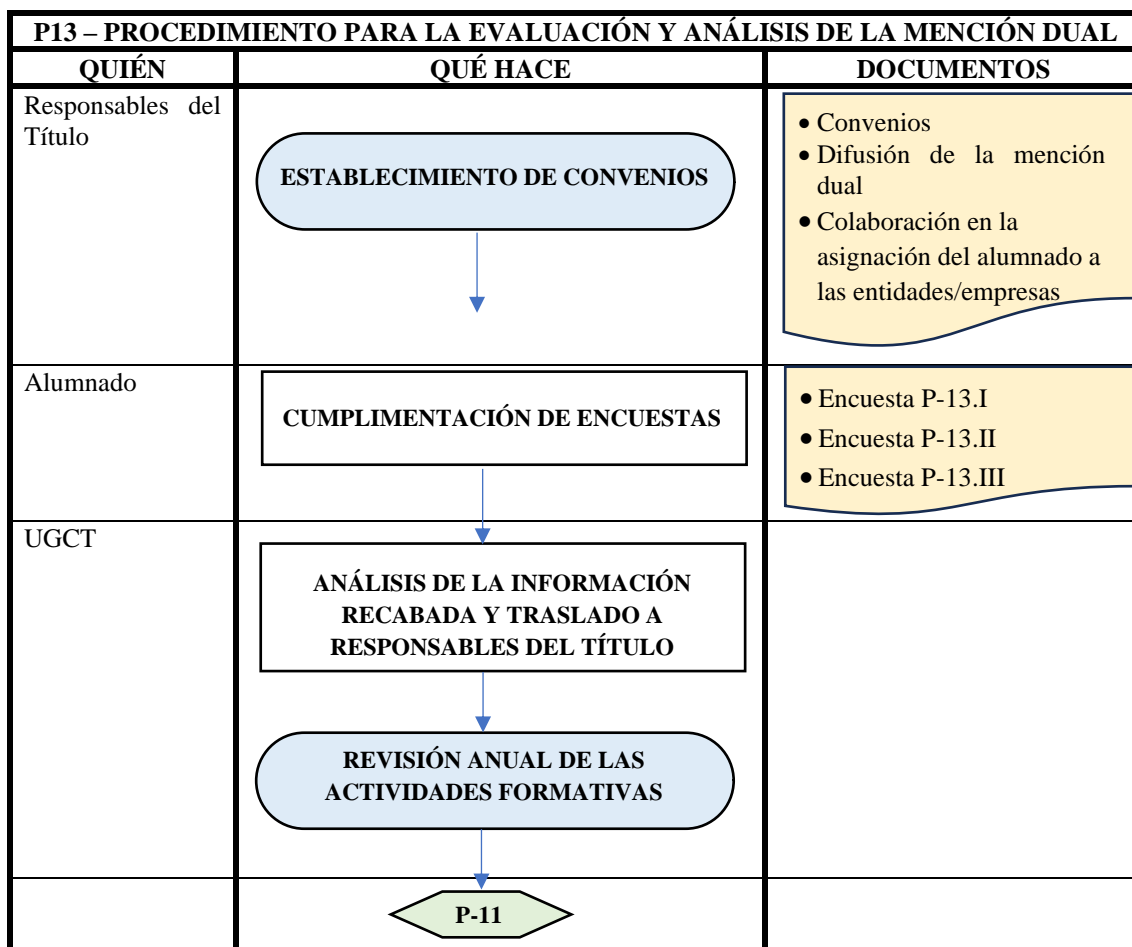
P13 – PROCEDIMIENTO PARA LA EVALUACIÓN Y ANÁLISIS DE LA MENCIÓN DUAL

| QUIÉN | QUÉ HACE | DOCUMENTOS |
|---|---|---|
| Responsables del Título | ESTABLECIMIENTO DE CONVENIOS | • Convenios • Difusión de la mención dual • Colaboración en la asignación del alumnado a las entidades/empresas |
| Alumnado | CUMPLIMENTACIÓN DE ENCUESTAS | • Encuesta P-13.I • Encuesta P-13.II • Encuesta P-13.III |
| UGCT | ANÁLISIS DE LA INFORMACIÓN RECABADA Y TRASLADO A RESPONSABLES DEL TÍTULO<br>REVISIÓN ANUAL DE LAS ACTIVIDADES FORMATIVAS | |
| | P-11 | |